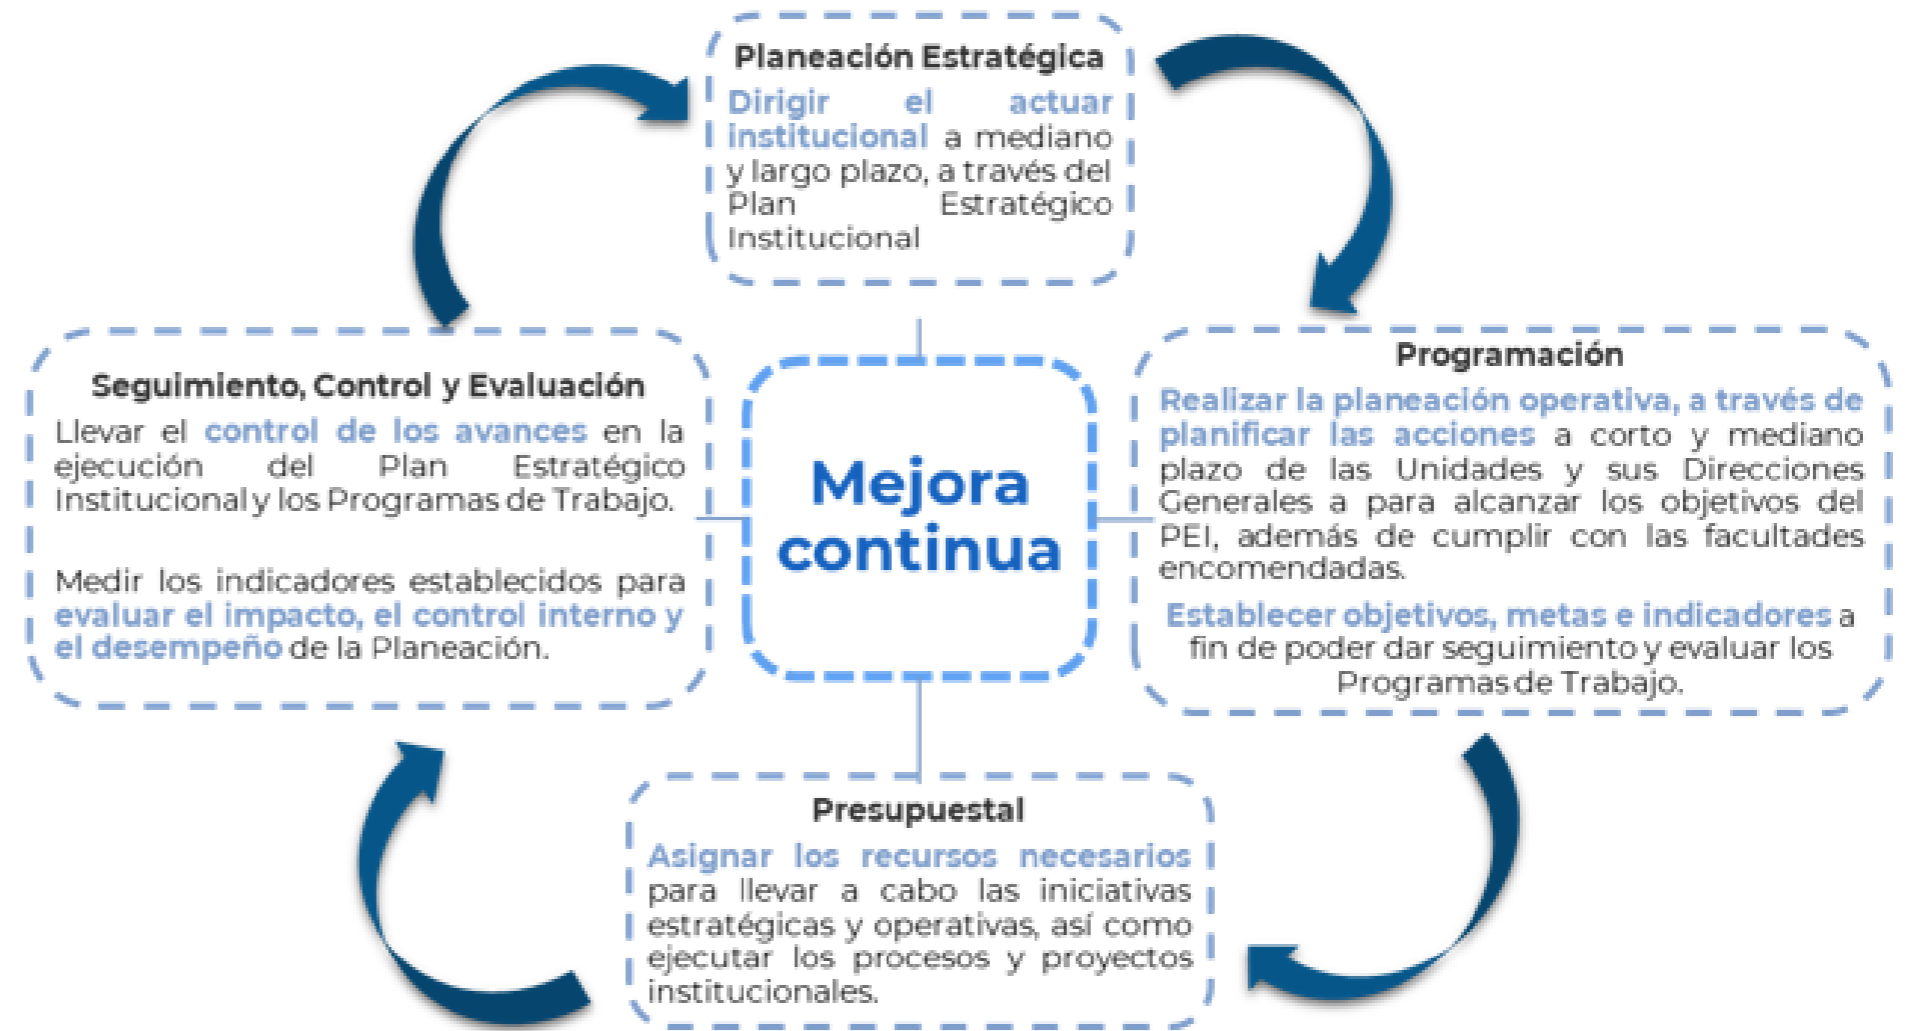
Planeación Estratégica

Dirigir el actuar institucional a mediano y largo plazo, a través del Plan Estratégico Institucional

Seguimiento, Control y Evaluación

Llevar el control de los avances en la ejecución del Plan Estratégico Institucional y los Programas de Trabajo.

Medir los indicadores establecidos para evaluar el impacto, el control interno y el desempeño de la Planeación.

Mejora continua

Programación

Realizar la planeación operativa, a través de planificar las acciones a corto y mediano plazo de las Unidades y sus Direcciones Generales a para alcanzar los objetivos del PEI, además de cumplir con las facultades encomendadas.

Establecer objetivos, metas e indicadores a fin de poder dar seguimiento y evaluar los Programas de Trabajo.

Presupuestal

Asignar los recursos necesarios para llevar a cabo las iniciativas estratégicas y operativas, así como ejecutar los procesos y proyectos institucionales.